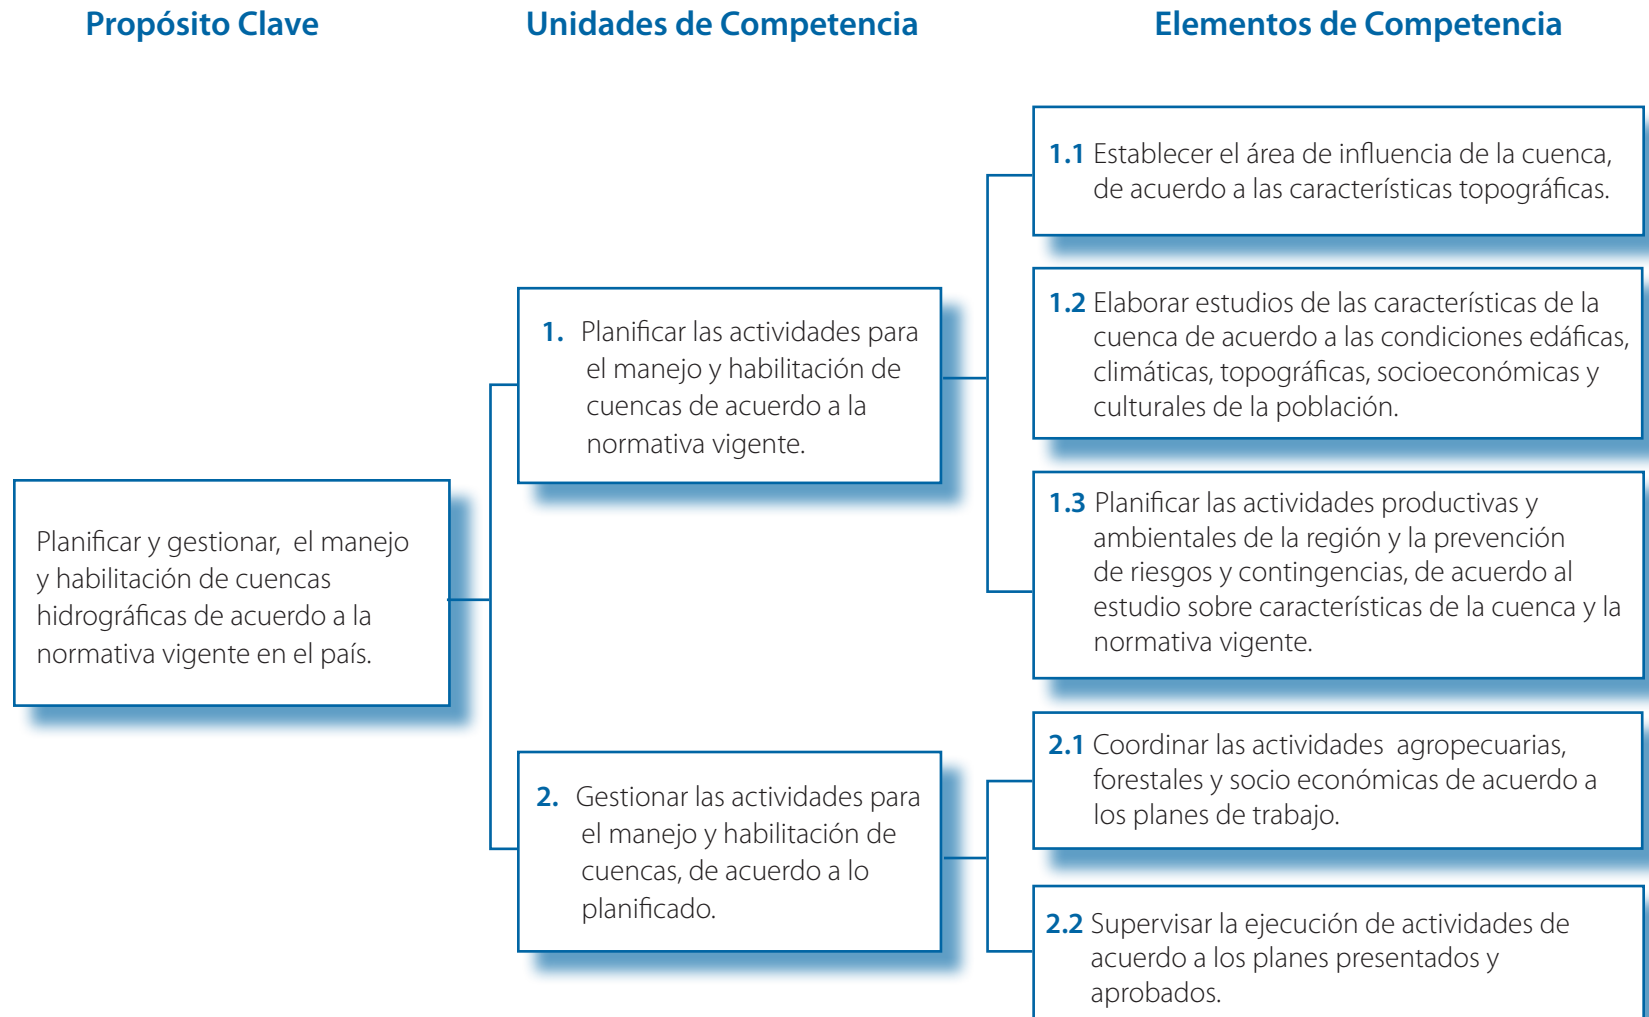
Propósito Clave

Unidades de Competencia

Elementos de Competencia

Planificar y gestionar, el manejo y habilitación de cuencas hidrográficas de acuerdo a la normativa vigente en el país.

1. Planificar las actividades para el manejo y habilitación de cuencas de acuerdo a la normativa vigente.

2. Gestionar las actividades para el manejo y habilitación de cuencas, de acuerdo a lo planificado.

1.1 Establecer el área de influencia de la cuenca, de acuerdo a las características topográficas.

1.2 Elaborar estudios de las características de la cuenca de acuerdo a las condiciones edáficas, climáticas, topográficas, socioeconómicas y culturales de la población.

1.3 Planificar las actividades productivas y ambientales de la región y la prevención de riesgos y contingencias, de acuerdo al estudio sobre características de la cuenca y la normativa vigente.

2.1 Coordinar las actividades agropecuarias, forestales y socio económicas de acuerdo a los planes de trabajo.

2.2 Supervisar la ejecución de actividades de acuerdo a los planes presentados y aprobados.